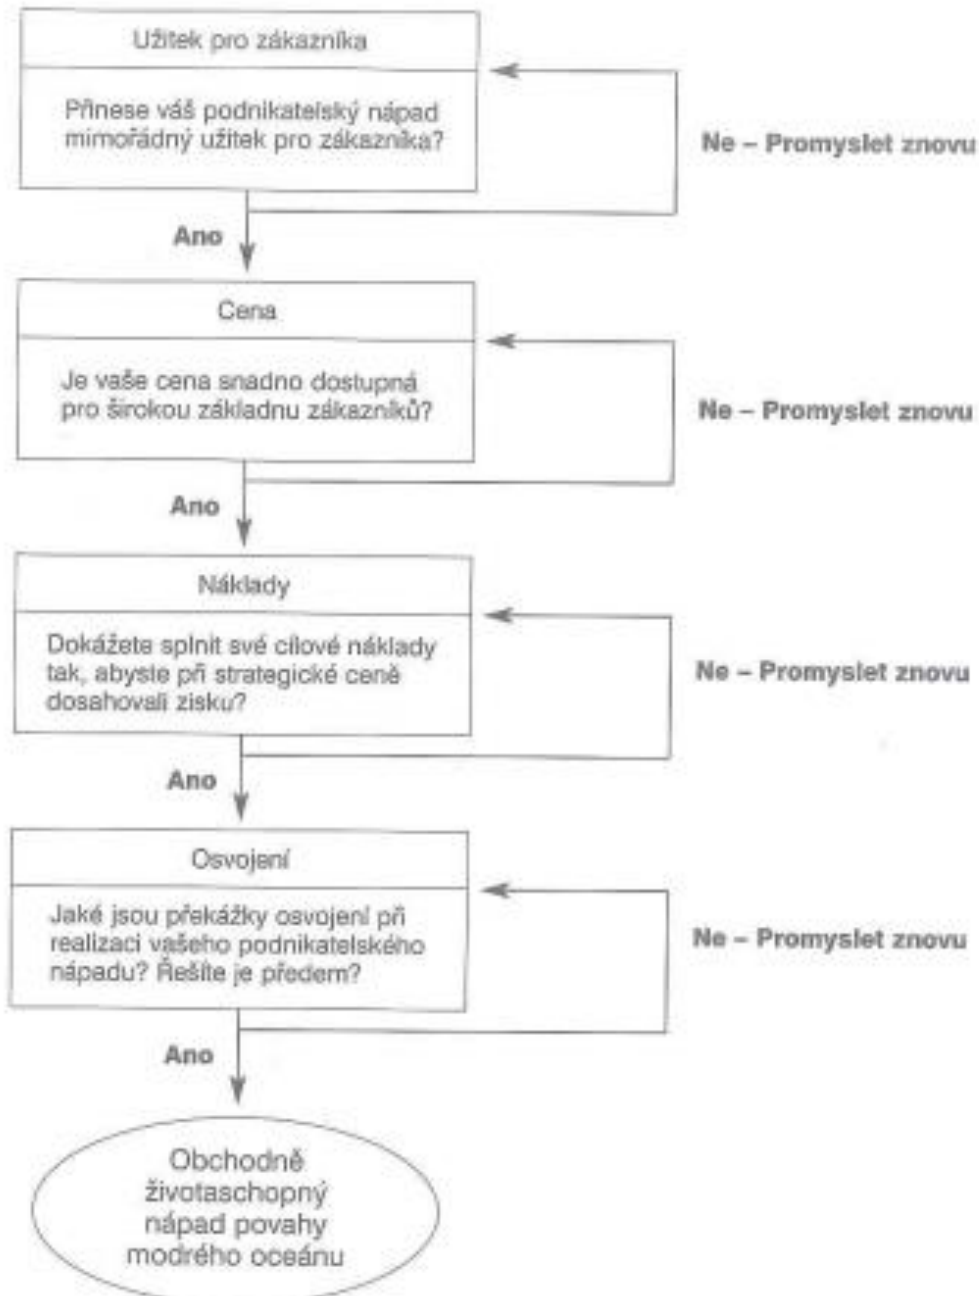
Užitek pro zákazníka

Přinese váš podnikatelský nápad mimořádný užitek pro zákazníka?

Ne – Promyslet znovu

Ano

Cena

Je vaše cena snadno dostupná pro širokou základnu zákazníků?

Ne – Promyslet znovu

Ano

Náklady

Dokážete splnit své cílové náklady tak, abyste při strategické ceně dosahovali zisku?

Ne – Promyslet znovu

Ano

Osvojení

Jaké jsou překážky osvojení při realizaci vašeho podnikatelského nápadu? Řešíte je předem?

Ne – Promyslet znovu

Ano

Obchodně životaschopný nápad povahy modrého oceánu